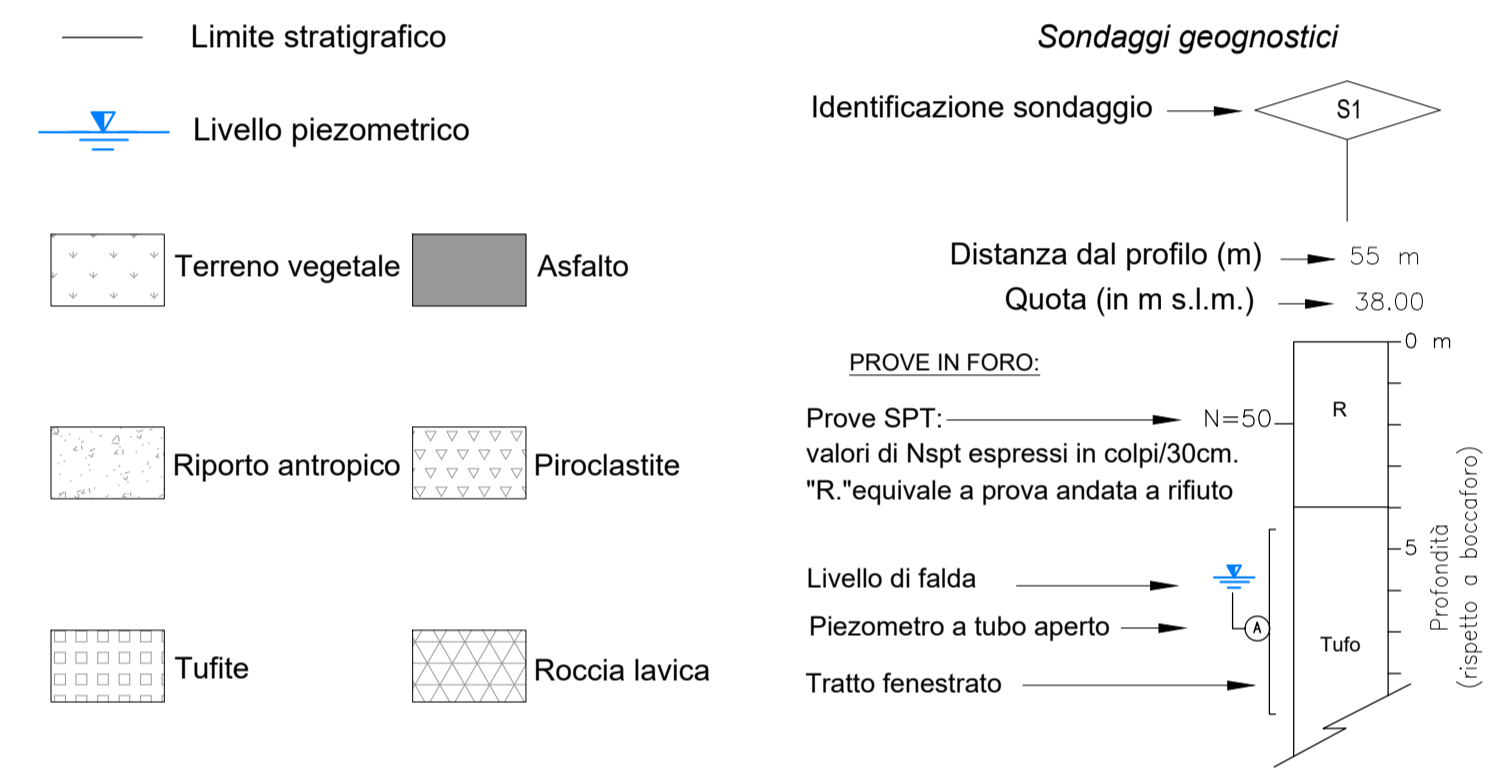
Limite stratigrafico

Livello piezometrico

Terreno vegetale

Asfalto

Riporto antropico

Piroclastite

Tufite

Roccia lavica

Sondaggi geognostici

Identificazione sondaggio

S1

Distanza dal profilo (m) 55 m

Quota (in m s.l.m.) 38.00

PROVE IN FORO:

Prove SPT: N=50

valori di Nspt espressi in colpi/30cm.

"R."equivale a prova andata a rifiuto

Livello di falda

Piezometro a tubo aperto

A

Tratto fenestrato

0 m

R

5

Tufo

Profondità (rispetto a boccaforo)